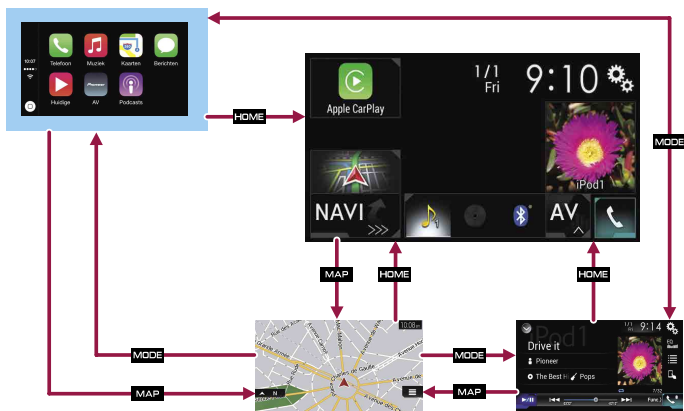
10:07

Telefoon
Muziek
Kaarten
Berichten
Huidige
AV
Podcasts

HOME

Apple CarPlay

1/1
Fri
9:10

iPod1

NAVI

AV

MODE

MAP

HOME

HOME

10:08

MODE

MAP

MAP

iPod1
9:14
Drive it
Pioneer
The Best Hi
Pops
7/72